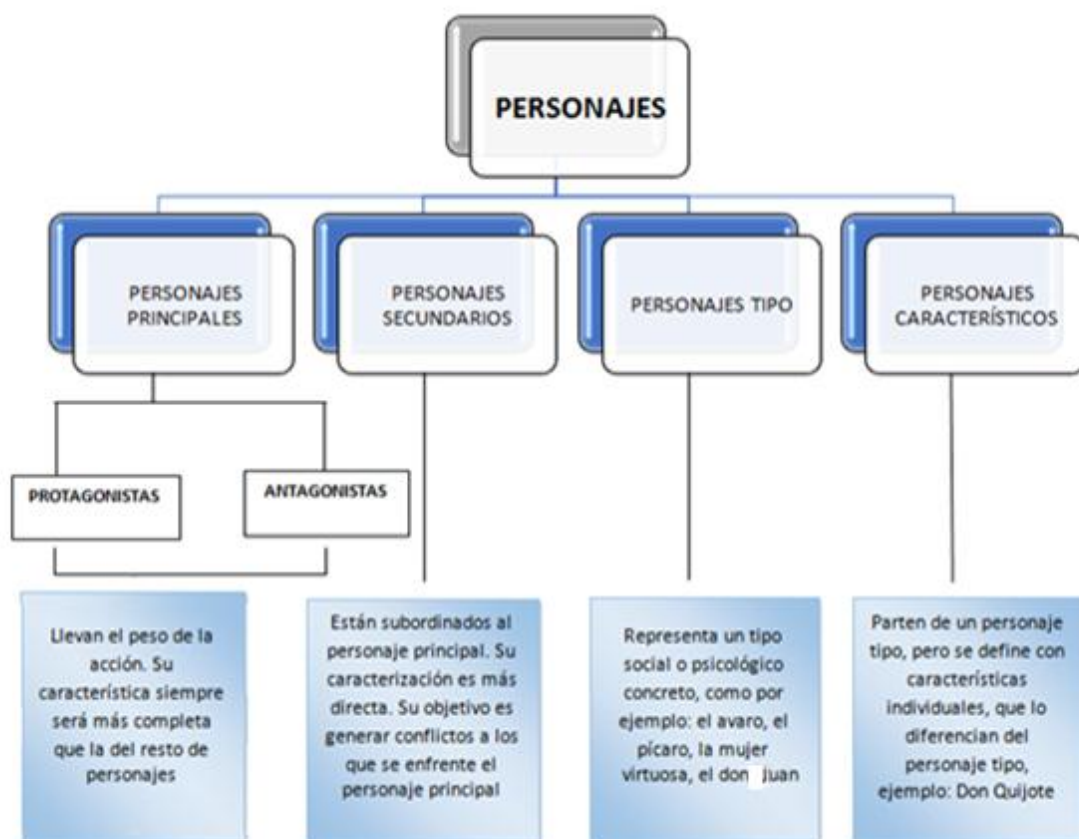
PERSONAJES

PERSONAJES PRINCIPALES

PERSONAJES SECUNDARIOS

PERSONAJES TIPO

PERSONAJES CARACTERÍSTICOS

PROTAGONISTAS

ANTAGONISTAS

Llevan el peso de la acción. Su característica siempre será más completa que la del resto de personajes

Están subordinados al personaje principal. Su caracterización es más directa. Su objetivo es generar conflictos a los que se enfrente el personaje principal

Representa un tipo social o psicológico concreto, como por ejemplo: el avaro, el pícaro, la mujer virtuosa, el don Juan

Parten de un personaje tipo, pero se define con características individuales, que lo diferencian del personaje tipo, ejemplo: Don Quijote